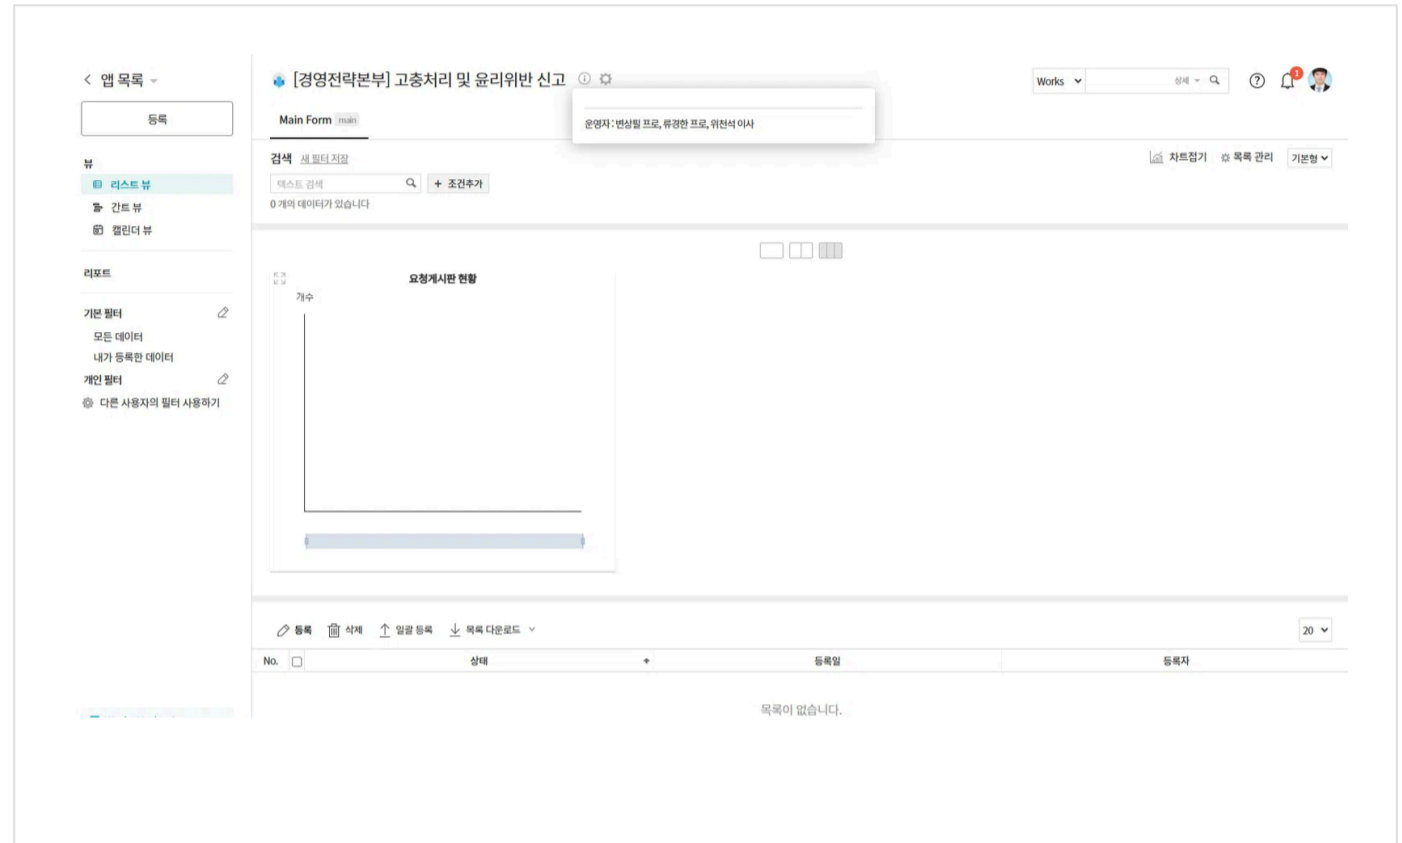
< 앱 목록

등록

뷰

리스트 뷰

간트 뷰

캘린더 뷰

리포트

기본 필터

모든 데이터

내가 등록한 데이터

개인 필터

다른 사용자의 필터 사용하기

[경영전략본부] 고충처리 및 윤리위반 신고

운영자 : 변상필 프로, 류경한 프로, 위천석 이사

Works

상세

Main Form main

검색 새 필터 저장

텍스트 검색

+ 조건추가

0 개의 데이터가 있습니다

차트접기 목록 관리 기본형

요청게시판 현황

개수

등록 삭제 일괄 등록 목록 다운로드

20

| No. | 상태 | 등록일 | 등록자 |
|---|---|---|---|

목록이 없습니다.